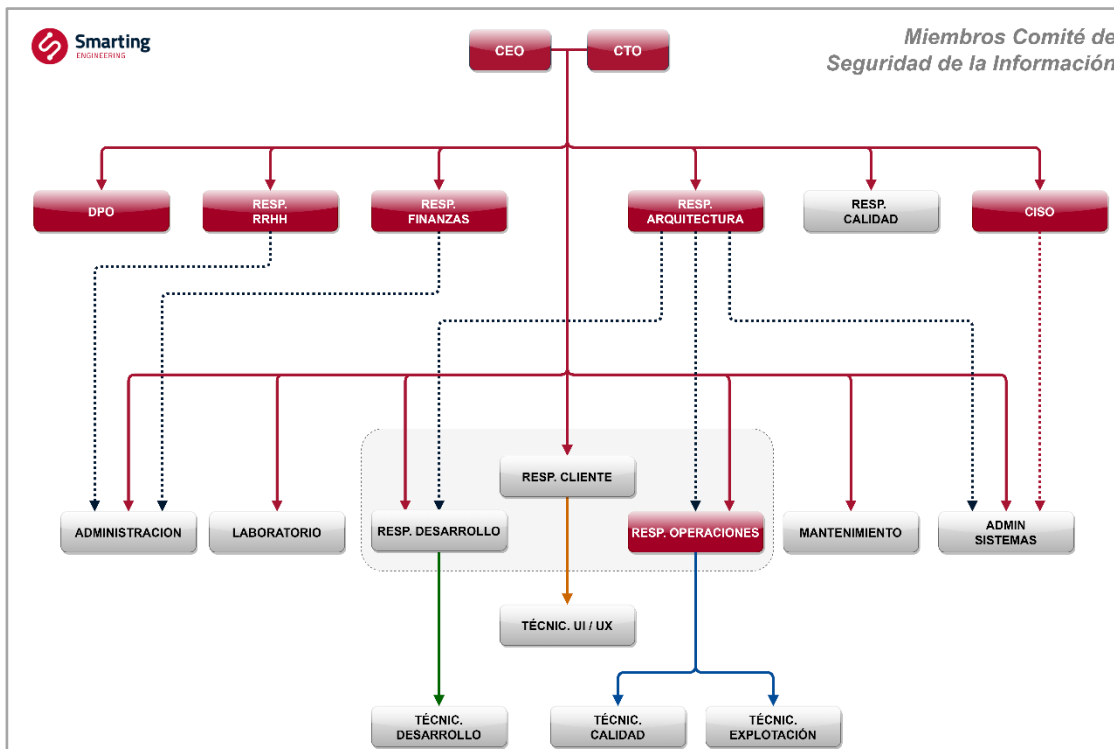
Smarting
ENGINEERING

Miembros Comité de
Seguridad de la Información

CEO
CTO

DPO
RESP. RRHH
RESP. FINANZAS
RESP. ARQUITECTURA
RESP. CALIDAD
CISO

RESP. CLIENTE

ADMINISTRACION
LABORATORIO
RESP. DESARROLLO
RESP. OPERACIONES
MANTENIMIENTO
ADMIN SISTEMAS

TÉCNIC. UI / UX

TÉCNIC. DESARROLLO
TÉCNIC. CALIDAD
TÉCNIC. EXPLOTACIÓN